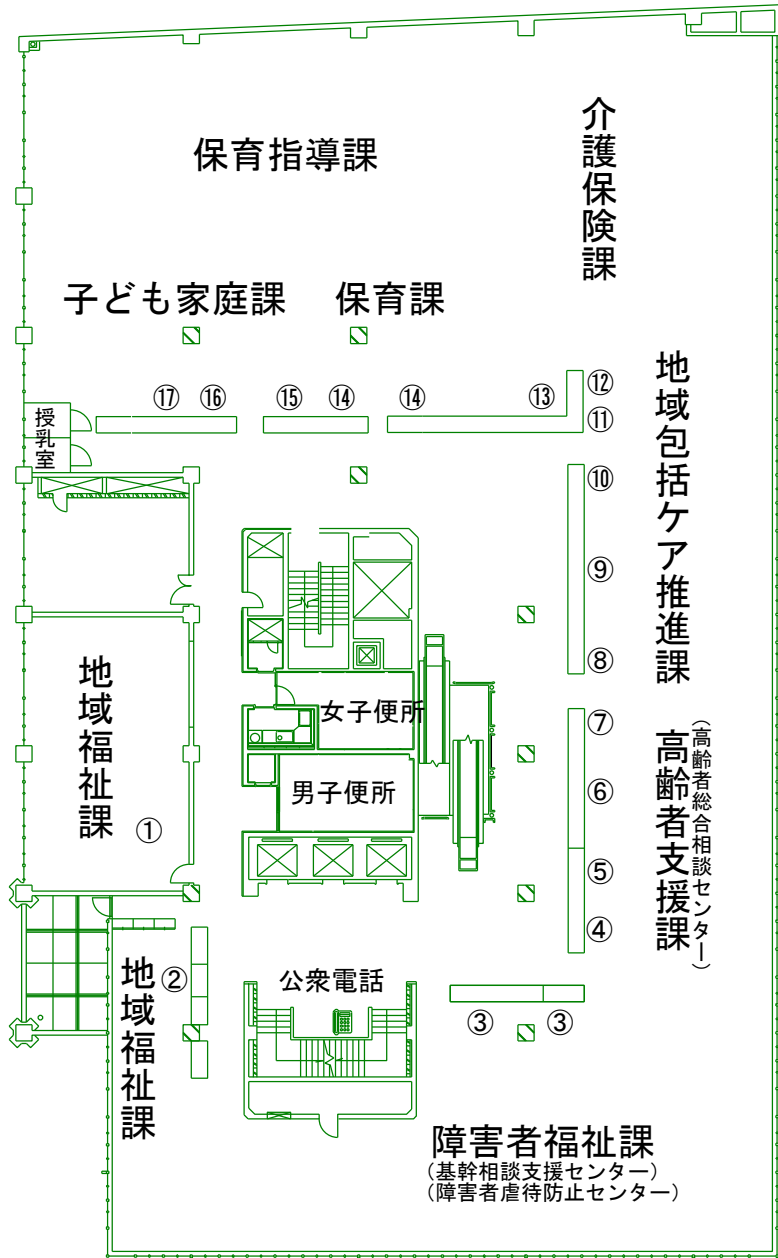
保育指導課

介護保険課

子ども家庭課

保育課

⑰ ⑯ ⑮ ⑭ ⑭ ⑬ ⑫ ⑪

授乳室

地域包括ケア推進課

⑩

⑨

⑧

女子便所

男子便所

地域福祉課

①

⑦

⑥

⑤

④

高齢者支援課
（高齢者総合相談センター）

地域福祉課

②

公衆電話

③ ③

障害者福祉課
（基幹相談支援センター）
（障害者虐待防止センター）